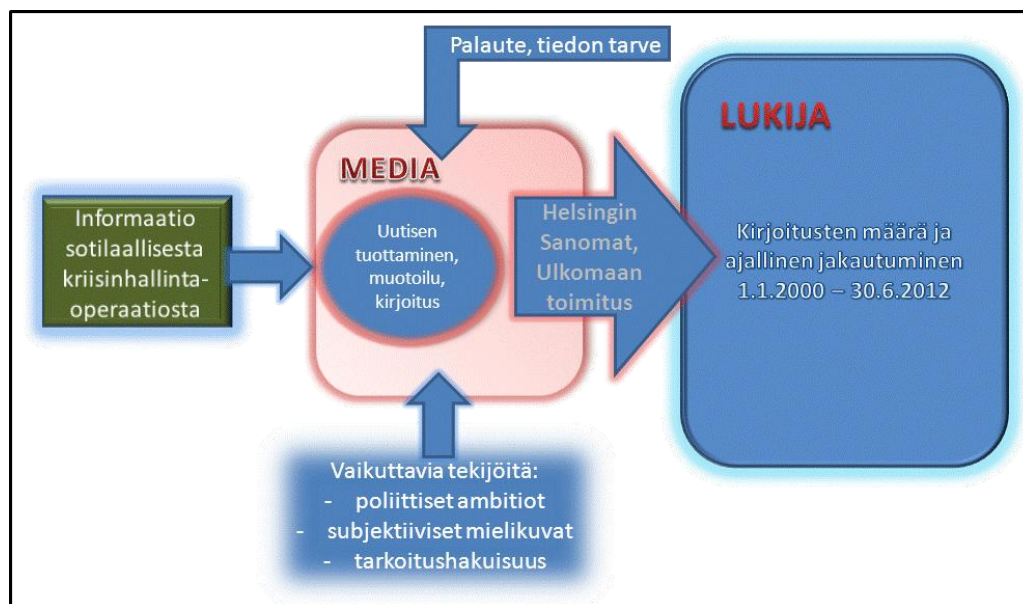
Palaute, tiedon tarve

MEDIA

LUKIJA

Informaatio sotilaallisesta kriisinhallintaoperaatiosta

Uutisen tuottaminen, muotoilu, kirjoitus

Helsingin Sanomat, Ulkomaan toimitus

Kirjoitusten määrä ja ajallinen jakautuminen 1.1.2000 – 30.6.2012

Vaikuttavia tekijöitä:
- poliittiset ambitiot
- subjektiiviset mielikuvat
- tarkoitushakuisuus